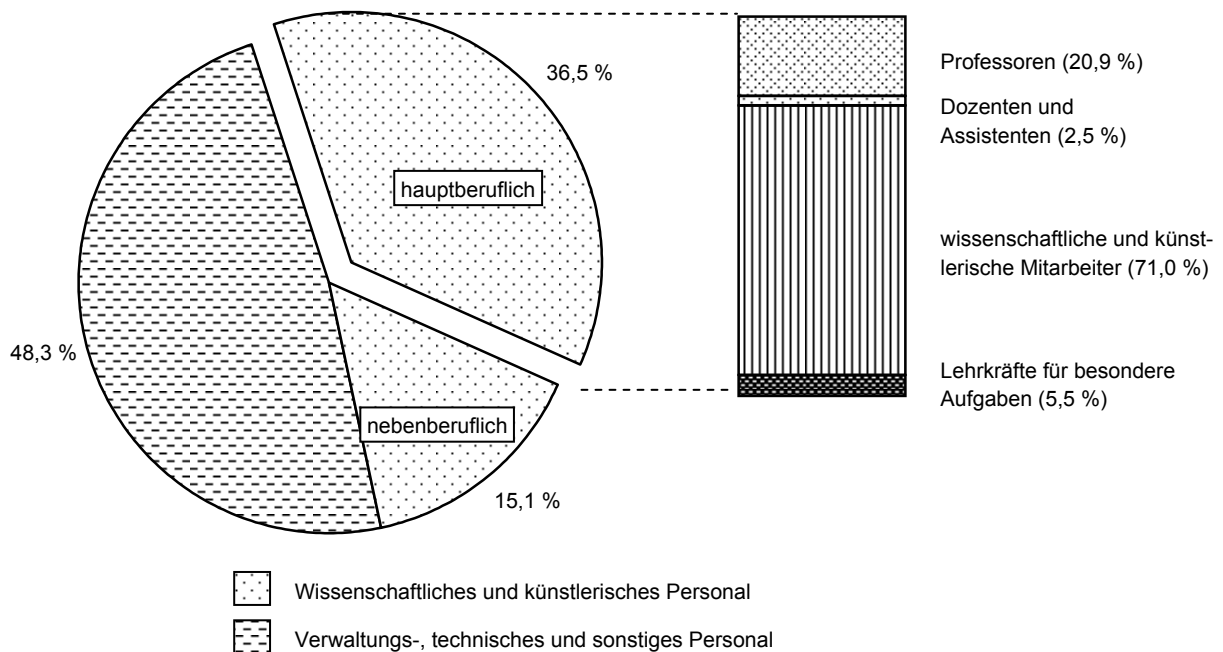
36,5 %

hauptberuflich

48,3 %

nebenberuflich

15,1 %

Professoren (20,9 %)

Dozenten und Assistenten (2,5 %)

wissenschaftliche und künstlerische Mitarbeiter (71,0 %)

Lehrkräfte für besondere Aufgaben (5,5 %)

Wissenschaftliches und künstlerisches Personal

Verwaltungs-, technisches und sonstiges Personal